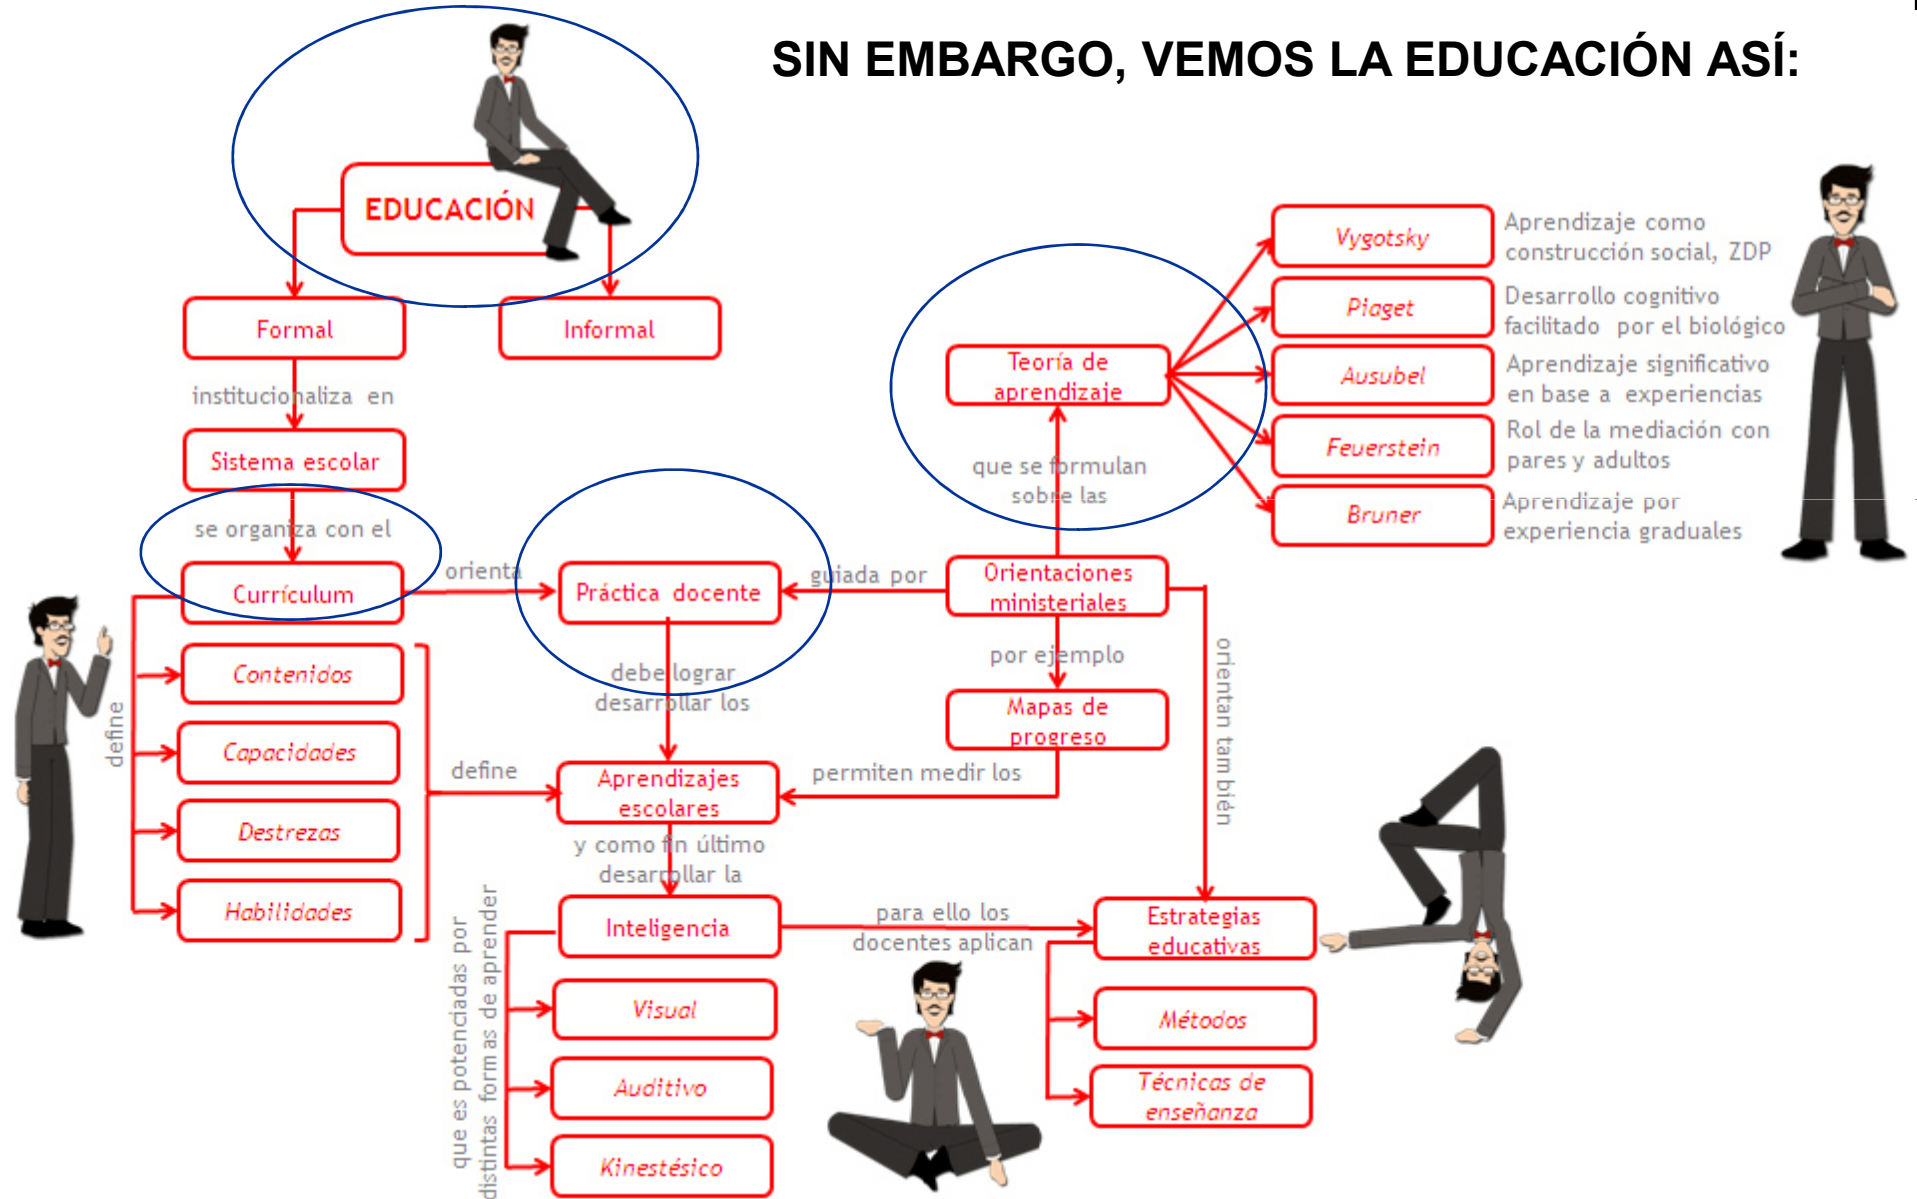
SIN EMBARGO, VEMOS LA EDUCACIÓN ASÍ:

EDUCACIÓN

Formal

Informal

institucionaliza en

Sistema escolar

se organiza con el

Currículum

orienta

Práctica docente

guiada por

Orientaciones ministeriales

que se formulan sobre las

Teoría de aprendizaje

Vygotsky

Aprendizaje como construcción social, ZDP

Piaget

Desarrollo cognitivo facilitado por el biológico

Ausubel

Aprendizaje significativo en base a experiencias

Feuerstein

Rol de la mediación con pares y adultos

Bruner

Aprendizaje por experiencia graduales

define

Contenidos

Capacidades

Destrezas

Habilidades

define

debe lograr desarrollar los

Aprendizajes escolares

por ejemplo

Mapas de progreso

permiten medir los

orientan también

y como fin último desarrollar la

Inteligencia

para ello los docentes aplican

Estrategias educativas

Métodos

Técnicas de enseñanza

que es potenciadas por distintas formas de aprender

Visual

Auditivo

Kinestésico